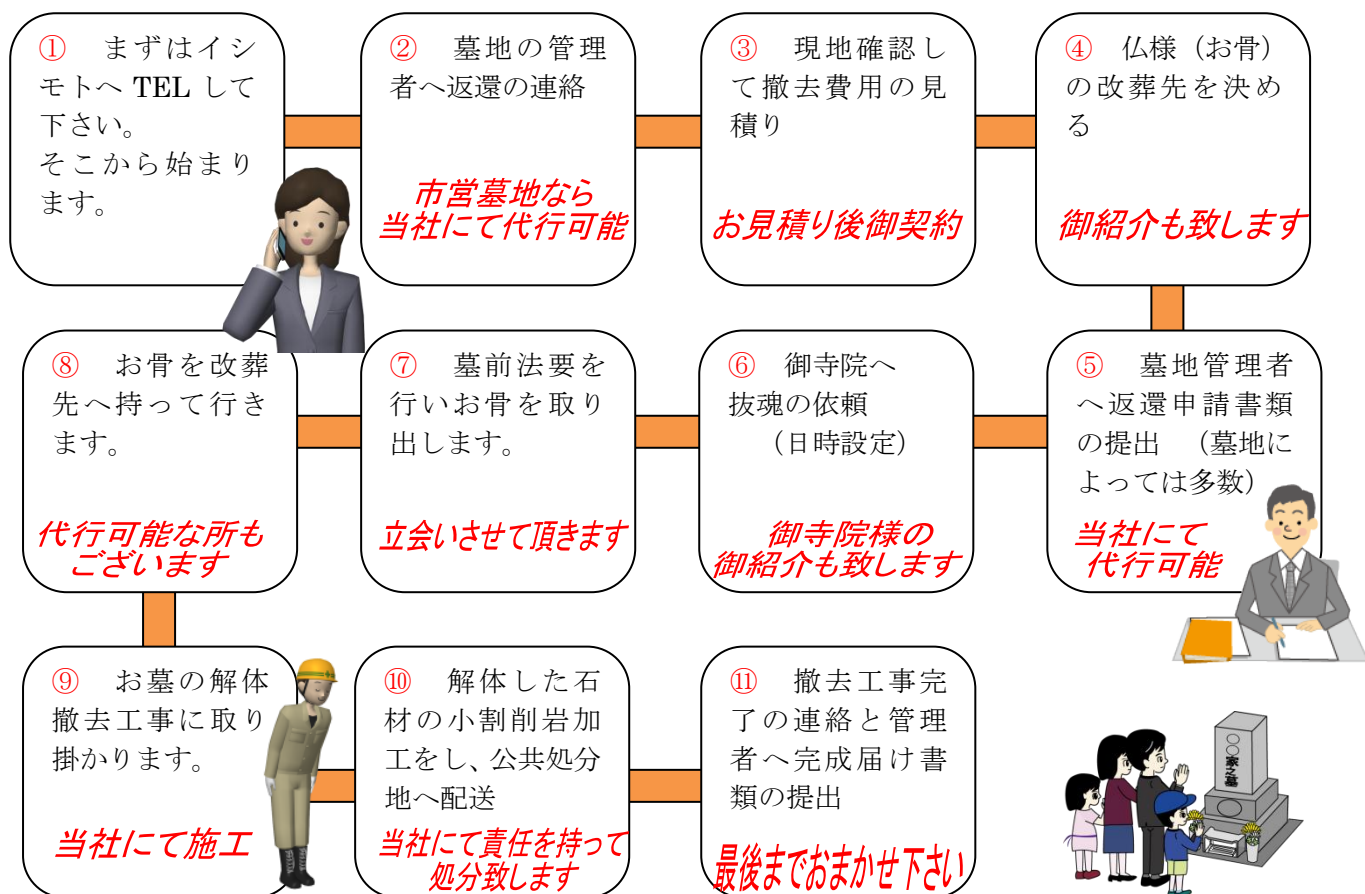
① まずはイシモトへ TEL して下さい。
そこから始まります。

② 墓地の管理者へ返還の連絡

市営墓地なら当社にて代行可能

③ 現地確認して撤去費用の見積り

お見積り後御契約

④ 仏様（お骨）の改葬先を決める

御紹介も致します

⑤ 墓地管理者へ返還申請書類の提出 （墓地によっては多数）

当社にて代行可能

⑥ 御寺院へ抜魂の依頼 （日時設定）

御寺院様の御紹介も致します

⑦ 墓前法要を行いお骨を取り出します。

立会いさせて頂きます

⑧ お骨を改葬先へ持って行きます。

代行可能な所もございます

⑨ お墓の解体撤去工事に取り掛かります。

当社にて施工

⑩ 解体した石材の小割削岩加工をし、公共処分地へ配送

当社にて責任を持って処分致します

⑪ 撤去工事完了の連絡と管理者へ完成届け書類の提出

最後までおまかせ下さい

〇〇家之墓